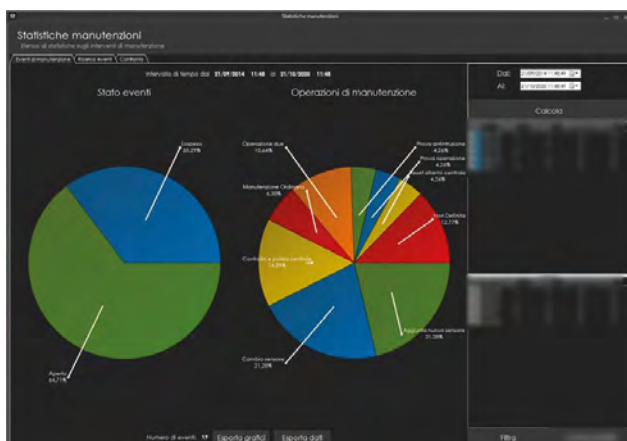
Statistiche manutenzioni

Statistiche manutenzioni
Elenco di statistiche sugli interventi di manutenzione

Eventi di manutenzione | Ricerca eventi | Contatore

Intervallo di tempo dal 21/09/2014 11:48 al 31/10/2020 11:48

Stato eventi

Operazioni di manutenzione

Sospeso
35,29%

Aperto
64,71%

Operazione due
10,64%

Manutenzione Ordinaria
6,38%

Controllo e pulizia centralina
14,29%

Cambio sensore
21,28%

Prova antintrusione
4,26%

Prova operazione
4,26%

Reset allarmi centrale
4,26%

Non Definito
12,77%

Aggiunta nuovo sensore
21,28%

Dal: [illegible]
Al: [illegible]

Calcola

Numero di eventi: 17 Esporta grafici Esporta dati

Filtra